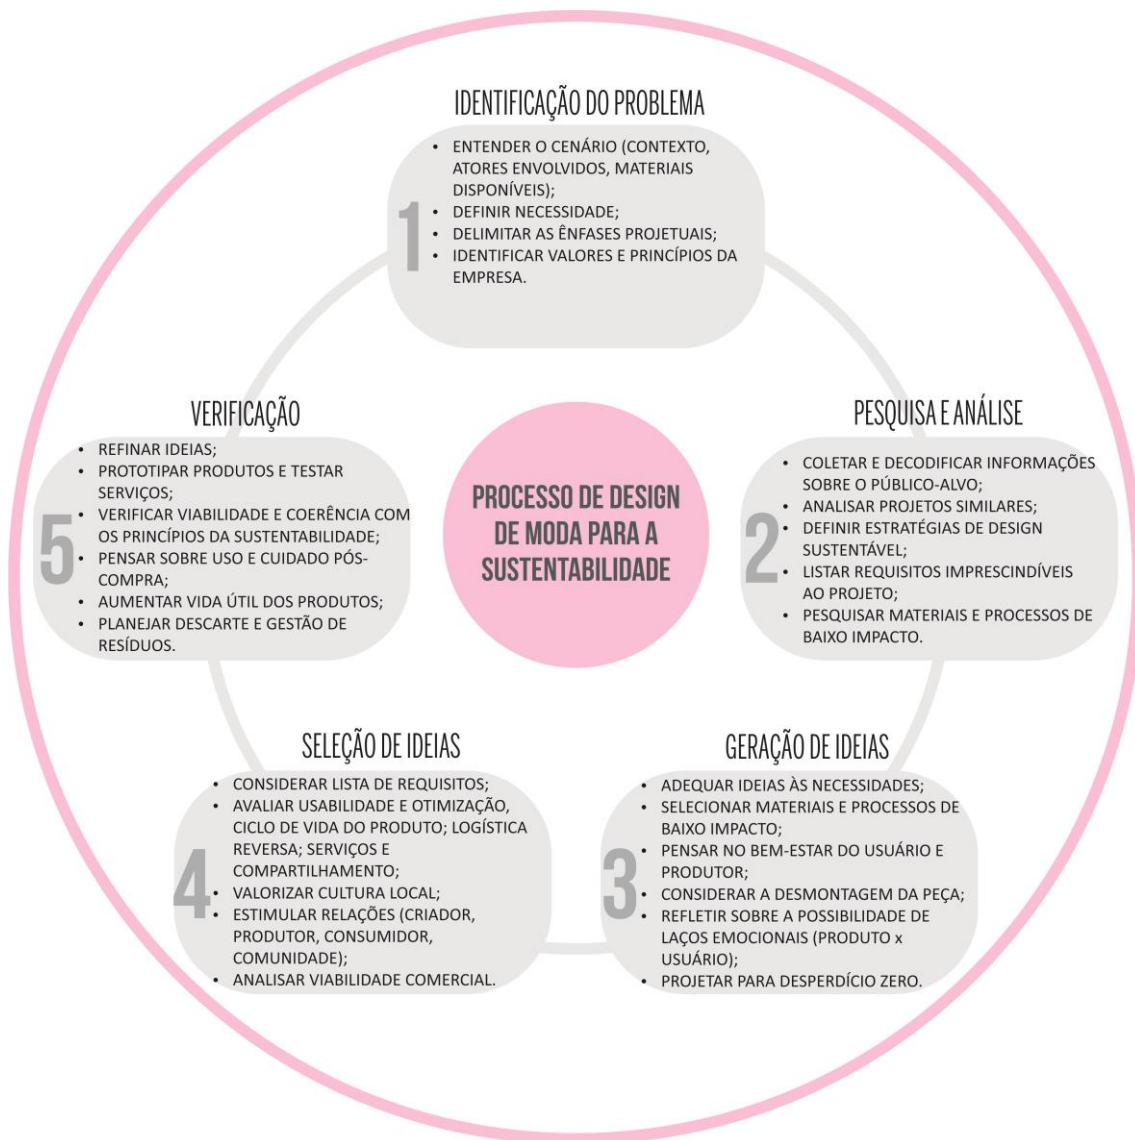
PROCESSO DE DESIGN DE MODA PARA A SUSTENTABILIDADE

IDENTIFICAÇÃO DO PROBLEMA

1

- ENTENDER O CENÁRIO (CONTEXTO, ATORES ENVOLVIDOS, MATERIAIS DISPONÍVEIS);
- DEFINIR NECESSIDADE;
- DELIMITAR AS ÊNFASES PROJETUAIS;
- IDENTIFICAR VALORES E PRINCÍPIOS DA EMPRESA.

PESQUISA E ANÁLISE

2

- COLETAR E DECODIFICAR INFORMAÇÕES SOBRE O PÚBLICO-ALVO;
- ANALISAR PROJETOS SIMILARES;
- DEFINIR ESTRATÉGIAS DE DESIGN SUSTENTÁVEL;
- LISTAR REQUISITOS IMPRESCINDÍVEIS AO PROJETO;
- PESQUISAR MATERIAIS E PROCESSOS DE BAIXO IMPACTO.

GERAÇÃO DE IDEIAS

3

- ADEQUAR IDEIAS ÀS NECESSIDADES;
- SELECIONAR MATERIAIS E PROCESSOS DE BAIXO IMPACTO;
- PENSAR NO BEM-ESTAR DO USUÁRIO E PRODUTOR;
- CONSIDERAR A DESMONTAGEM DA PEÇA;
- REFLETIR SOBRE A POSSIBILIDADE DE LAÇOS EMOCIONAIS (PRODUTO x USUÁRIO);
- PROJETAR PARA DESPERDÍCIO ZERO.

SELEÇÃO DE IDEIAS

4

- CONSIDERAR LISTA DE REQUISITOS;
- AVALIAR USABILIDADE E OTIMIZAÇÃO, CICLO DE VIDA DO PRODUTO; LOGÍSTICA REVERSA; SERVIÇOS E COMPARTILHAMENTO;
- VALORIZAR CULTURA LOCAL;
- ESTIMULAR RELAÇÕES (CRIADOR, PRODUTOR, CONSUMIDOR, COMUNIDADE);
- ANALISAR VIABILIDADE COMERCIAL.

VERIFICAÇÃO

5

- REFINAR IDEIAS;
- PROTOTIPAR PRODUTOS E TESTAR SERVIÇOS;
- VERIFICAR VIABILIDADE E COERÊNCIA COM OS PRINCÍPIOS DA SUSTENTABILIDADE;
- PENSAR SOBRE USO E CUIDADO PÓS-COMPRA;
- AUMENTAR VIDA ÚTIL DOS PRODUTOS;
- PLANEJAR DESCARTE E GESTÃO DE RESÍDUOS.